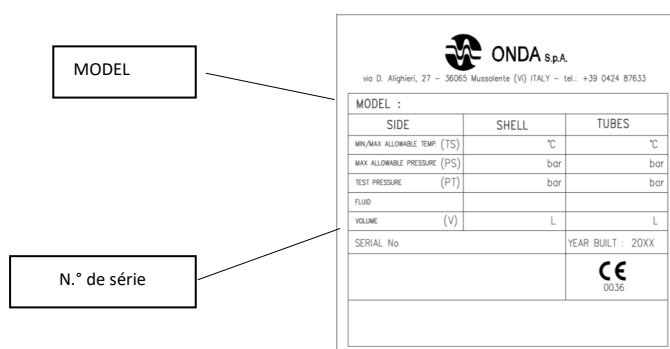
MODEL

N.° de série

ONDA S.p.A.

via D. Alighieri, 27 – 36065 Mussolente (Vi) ITALY – tel.: +39 0424 87633

MODEL :

| SIDE | SHELL | TUBES |
|---|---|---|
| MIN/MAX ALLOWABLE TEMP (TS) | °C | °C |
| MAX ALLOWABLE PRESSURE (PS) | bar | bar |
| TEST PRESSURE (PT) | bar | bar |
| FLUID | | |
| VOLUME (V) | L | L |

SERIAL No

YEAR BUILT : 20XX

CE
0036